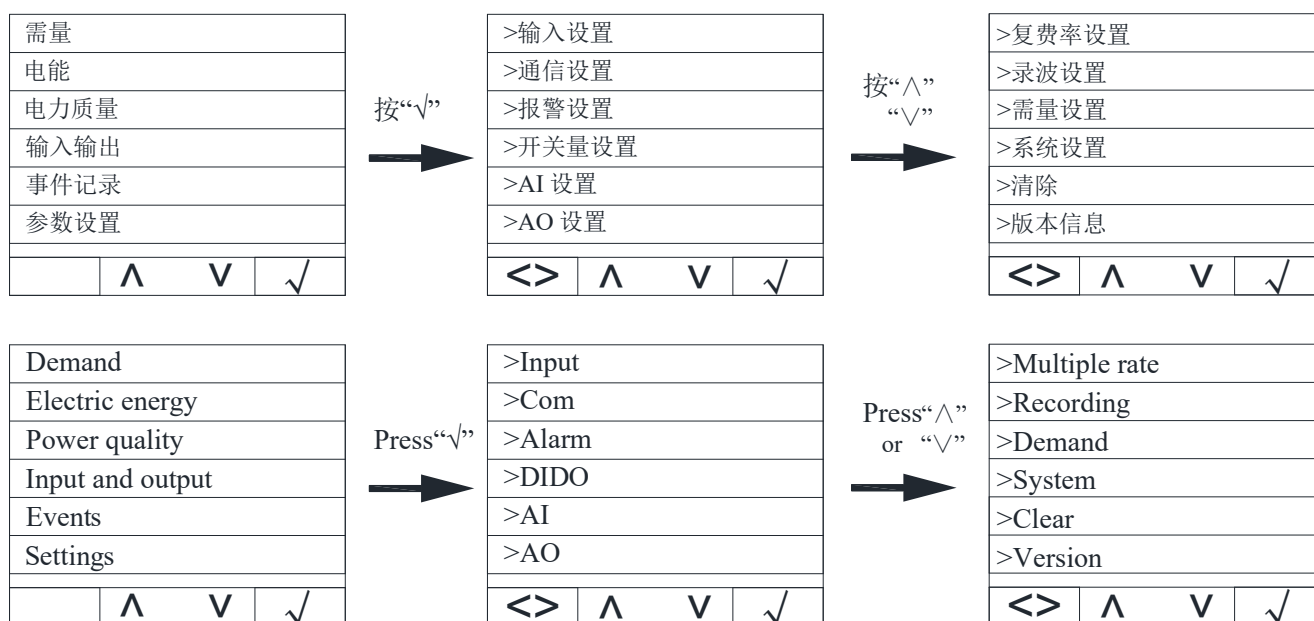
需量
电能
电力质量
输入输出
事件记录
参数设置

| | ∧ | ∨ | √ |
|---|---|---|---|

按“√”

>输入设置
>通信设置
>报警设置
>开关量设置
>AI 设置
>AO 设置

| <> | ∧ | ∨ | √ |
|---|---|---|---|

按“∧” “∨”

>复费率设置
>录波设置
>需量设置
>系统设置
>清除
>版本信息

| <> | ∧ | ∨ | √ |
|---|---|---|---|

Demand
Electric energy
Power quality
Input and output
Events
Settings

| | ∧ | ∨ | √ |
|---|---|---|---|

Press“√”

>Input
>Com
>Alarm
>DIDO
>AI
>AO

| <> | ∧ | ∨ | √ |
|---|---|---|---|

Press“∧” or “∨”

>Multiple rate
>Recording
>Demand
>System
>Clear
>Version

| <> | ∧ | ∨ | √ |
|---|---|---|---|